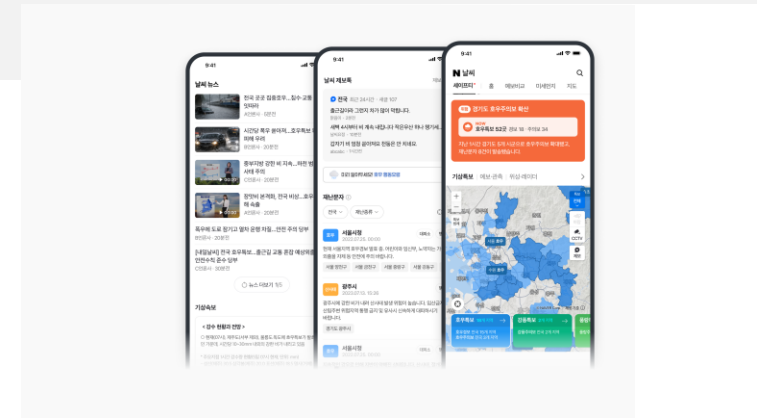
9:41

날씨 뉴스

전국 곳곳 집중호우...침수·교통 잇따라

시간당 폭우 쏟아져...호우특보 비상 유의

중부지방 강한 비 지속...하천 범람 사태 우려

장맛비 본격화, 전국 비상... 피해 속출

호우特보 도로 통제 및 열차 운행 차질...안전 주의 당부

[내일날씨] 전국 호우특보...출근길 교통 혼잡 예상 안전수칙 준수 당부

뉴스 더보기

기상속보

9:41

날씨 제보톡

전국

출근길이라 그런지 차가 많이 막힙니다...

집에서 나왔는데 비 오는 중

재난문자

전체 재난종류

서울시청

광주시

서울시청

9:41

날씨

세이프티 홈 예보비교 미세먼지 지도

경기도 호우주의보 발표

호우특보 발효중

기상특보 레이더

수원 호우

호우특보

강풍특보

CCTV